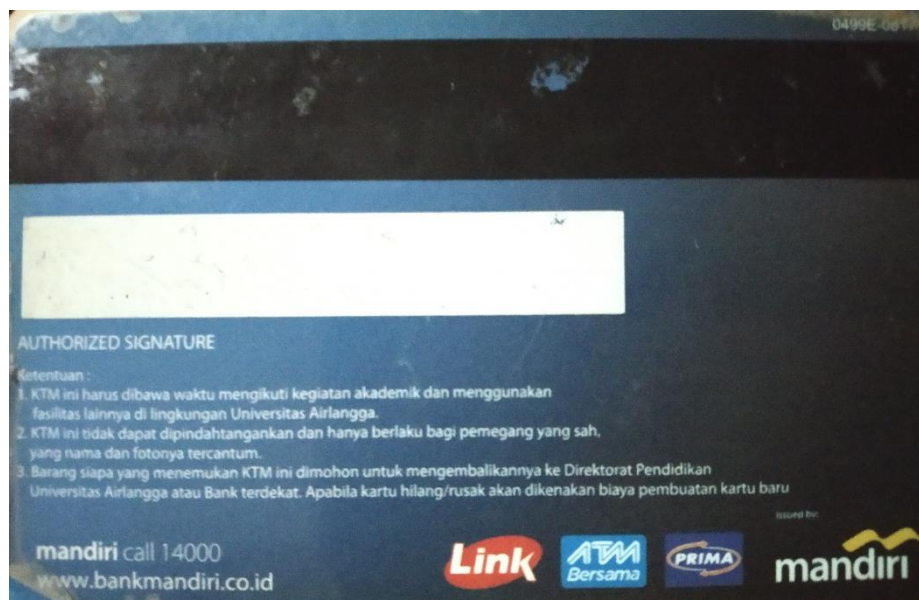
0499E-0814

AUTHORIZED SIGNATURE

Ketentuan :
1. KTM ini harus dibawa waktu mengikuti kegiatan akademik dan menggunakan fasilitas lainnya di lingkungan Universitas Airlangga.
2. KTM ini tidak dapat dipindahtangankan dan hanya berlaku bagi pemegang yang sah, yang nama dan fotonya tercantum.
3. Barang siapa yang menemukan KTM ini dimohon untuk mengembalikannya ke Direktorat Pendidikan Universitas Airlangga atau Bank terdekat. Apabila kartu hilang/rusak akan dikenakan biaya pembuatan kartu baru

issued by:

mandiri call 14000
www.bankmandiri.co.id

Link

ATM Bersama

PRIMA

mandiri